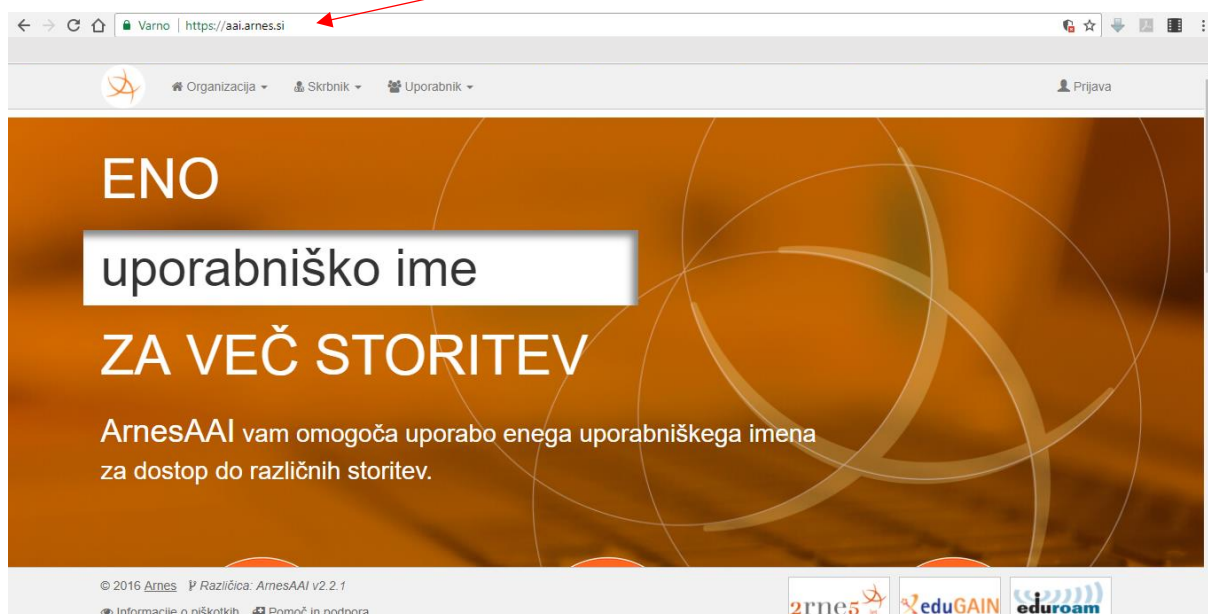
Varno | https://aai.arnes.si

Organizacija ▾ Skrbnik ▾ Uporabnik ▾

Prijava

ENO

uporabniško ime

ZA VEČ STORITEV

ArnesAAI vam omogoča uporabo enega uporabniškega imena za dostop do različnih storitev.

© 2016 Arnes Različica: ArnesAAI v2.2.1

Informacije o piškotkih Pomoč in podpora

arnes eduGAIN eduroam